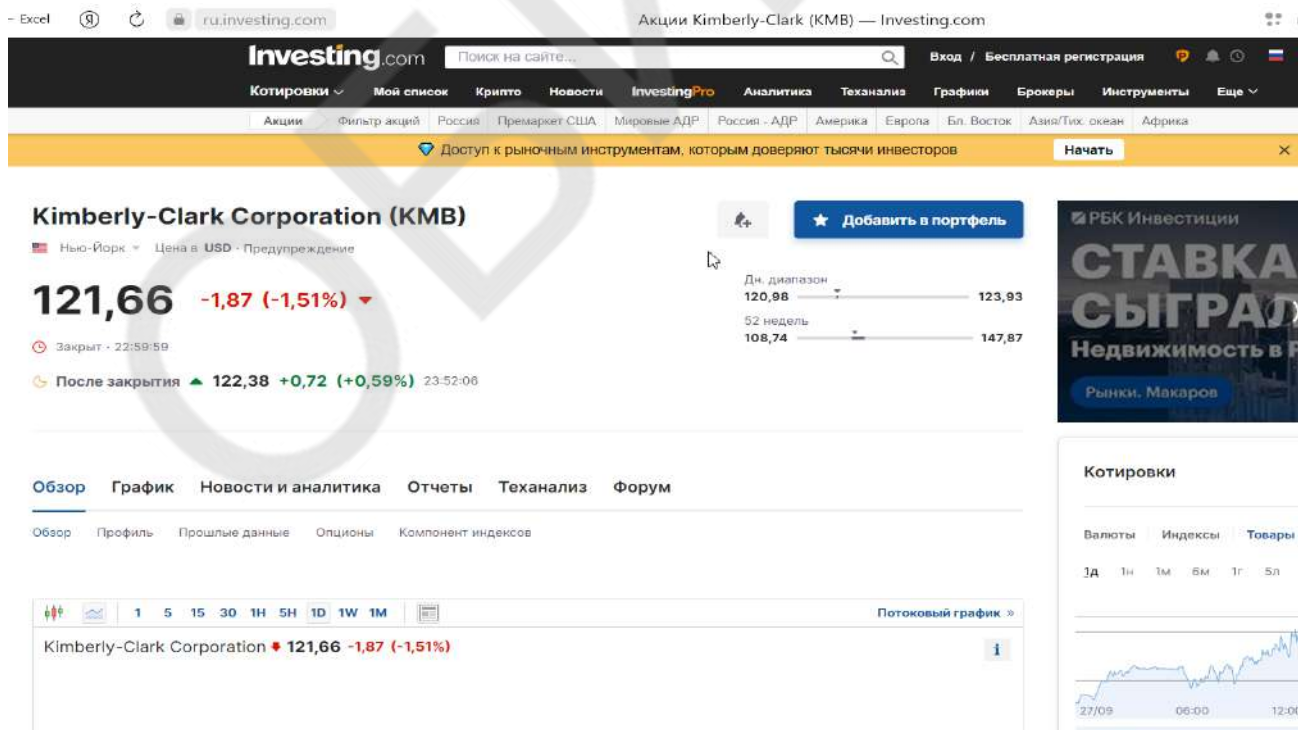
- Excel Я ru.investing.com Акции Kimberly-Clark (KMB) — Investing.com

Investing.com Поиск на сайте... Вход / Бесплатная регистрация

Котировки Мой список Крипто Новости InvestingPro Аналитика Теханализ Графики Брокеры Инструменты Еще

Акции Фильтр акций Россия Премаркет США Мировые АДР Россия - АДР Америка Европа Бл. Восток Азия/Тих. океан Африка

Доступ к рыночным инструментам, которым доверяют тысячи инвесторов Начать

Kimberly-Clark Corporation (KMB)

Нью-Йорк Цена в USD · Предупреждение

121,66 -1,87 (-1,51%)

Закрыт · 22:59:59

После закрытия 122,38 +0,72 (+0,59%) 23:52:06

Добавить в портфель

Дн. диапазон
120,98 123,93

52 недель
108,74 147,87

РБК Инвестиции
СТАВКА
СЫГРАЛ
Недвижимость в
Рынки. Макаров

Обзор График Новости и аналитика Отчеты Теханализ Форум

Обзор Профиль Прошлые данные Опционы Компонент индексов

1 5 15 30 1H 5H 1D 1W 1M

Потоковый график »

Kimberly-Clark Corporation 121,66 -1,87 (-1,51%)

i

Котировки

Валюты Индексы Товары

1д 1н 1м 6м 1г 5л

27/09 06:00 12:0